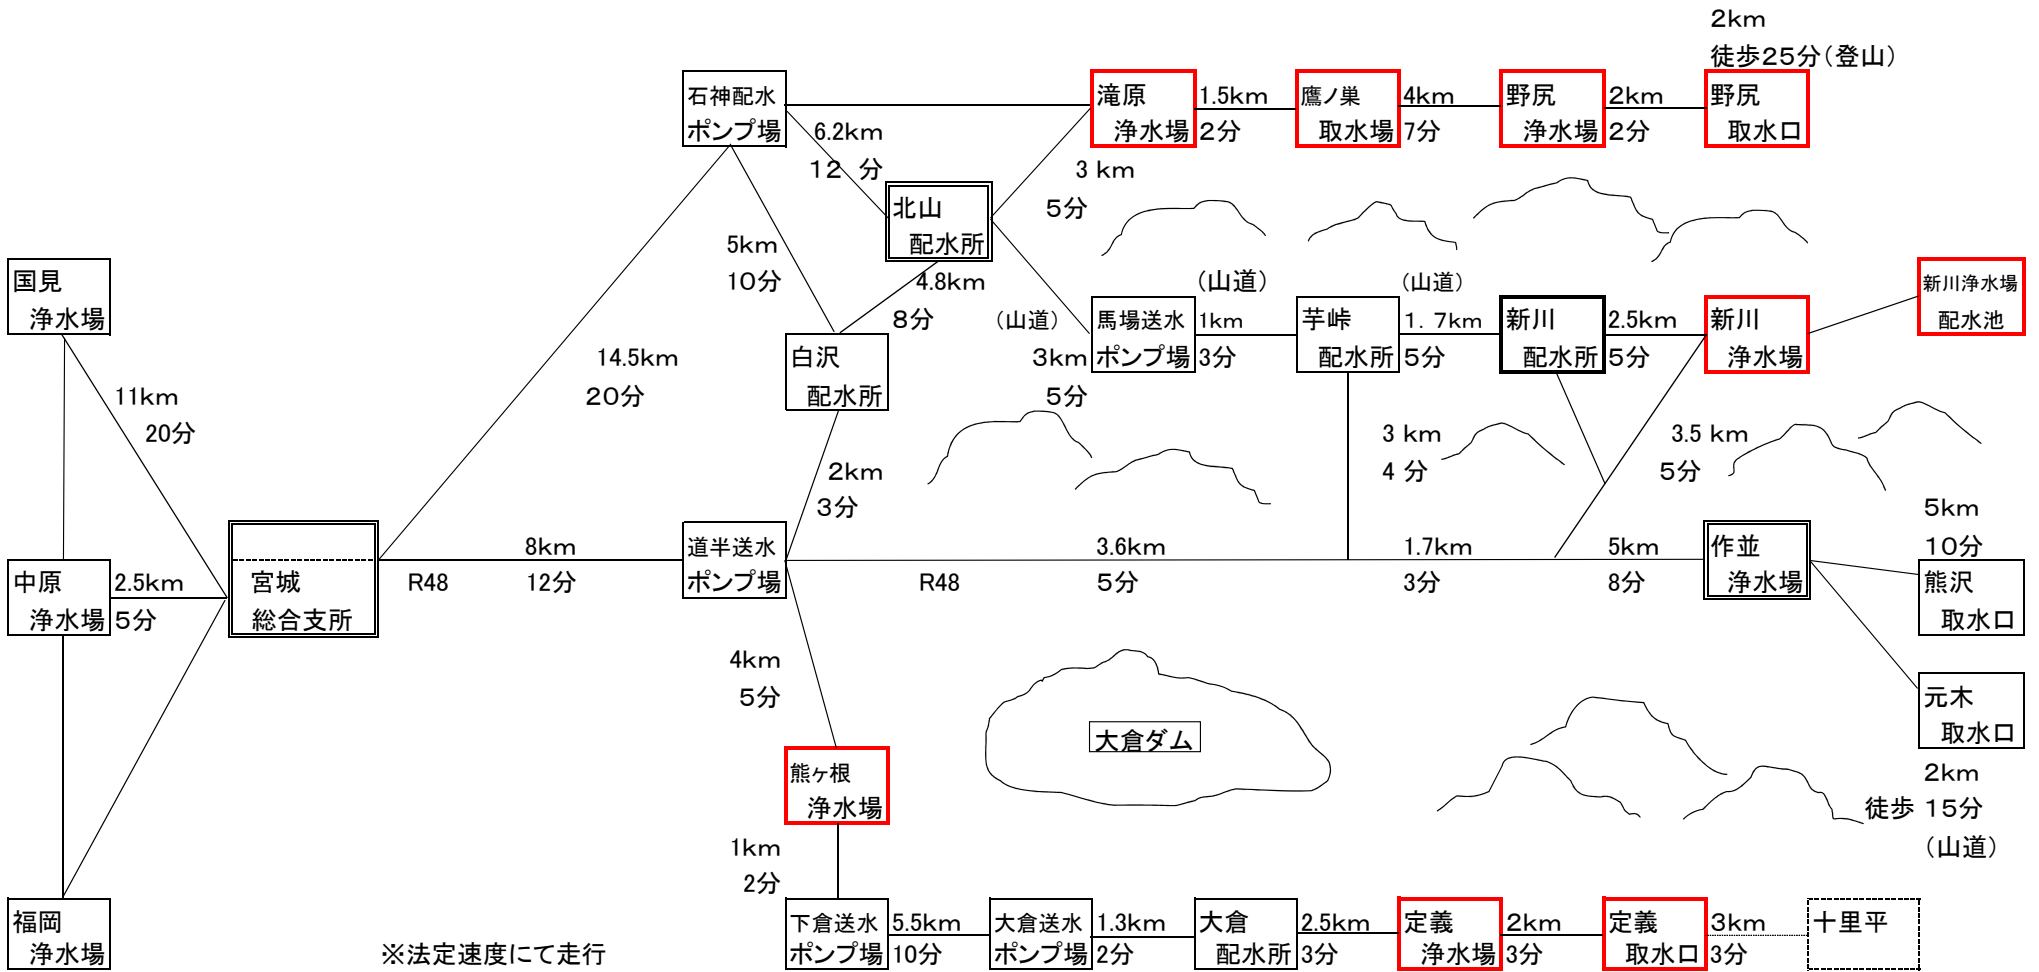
2km
徒歩25分（登山）

石神配水
ポンプ場

滝原
浄水場

1.5km
2分

鷹ノ巣
取水場

4km
7分

野尻
浄水場

2km
2分

野尻
取水口

6.2km
12 分

3 km
5分

北山
配水所

5km
10分

4.8km
8分

国見
浄水場

（山道）

（山道）

（山道）

馬場送水
ポンプ場

1km
3分

芋峠
配水所

1．7km
5分

新川
配水所

2.5km
5分

新川
浄水場

新川浄水場
配水池

白沢
配水所

3km
5分

14.5km
20分

11km
20分

3 km
4 分

3.5 km
5分

2km
3分

5km
10分

中原
浄水場

2.5km
5分

宮城
総合支所

R48

8km
12分

道半送水
ポンプ場

R48

3.6km
5分

1.7km
3分

5km
8分

作並
浄水場

熊沢
取水口

4km
5分

元木
取水口

大倉ダム

2km
徒歩 15分
（山道）

熊ヶ根
浄水場

1km
2分

福岡
浄水場

※法定速度にて走行

下倉送水
ポンプ場

5.5km
10分

大倉送水
ポンプ場

1.3km
2分

大倉
配水所

2.5km
3分

定義
浄水場

2km
3分

定義
取水口

3km
3分

十里平